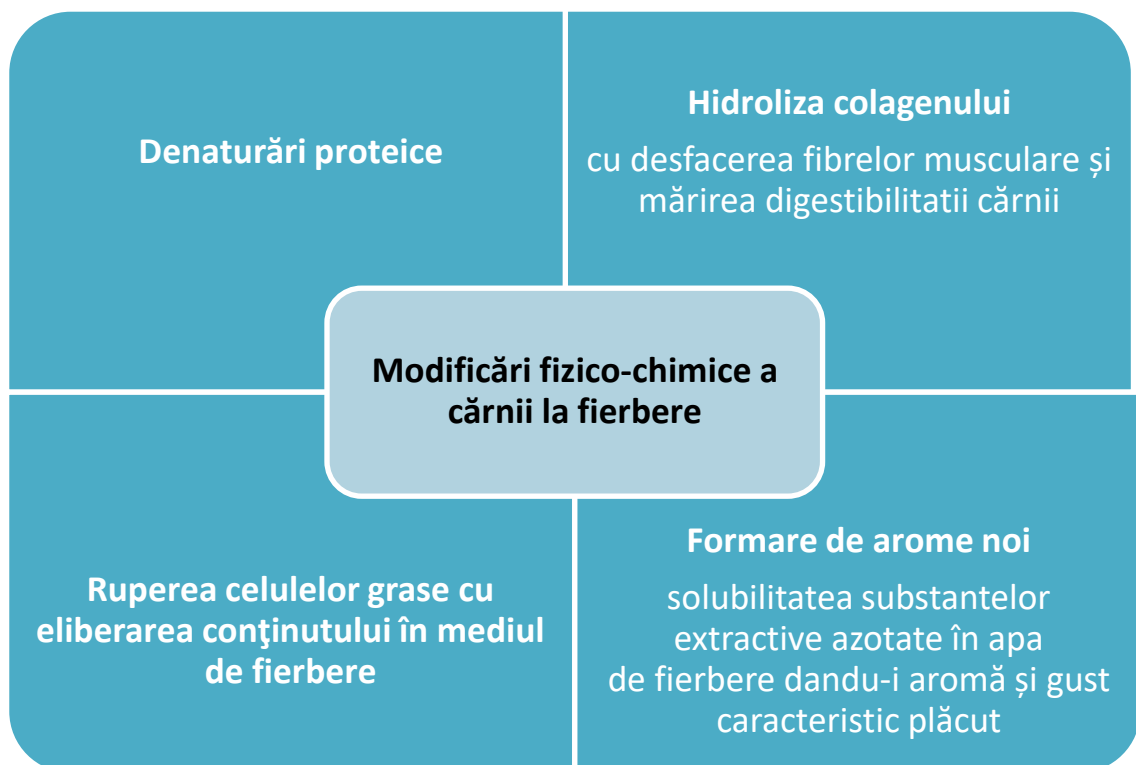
Denaturări proteice

Hidroliza colagenului

cu desfacerea fibrelor musculare și mărirea digestibilitatii cărnii

Modificări fizico-chimice a cărnii la fierbere

Ruperea celulelor grase cu eliberarea conţinutului în mediul de fierbere

Formare de arome noi

solubilitatea substantelor extractive azotate în apa de fierbere dandu-i aromă și gust caracteristic plăcut